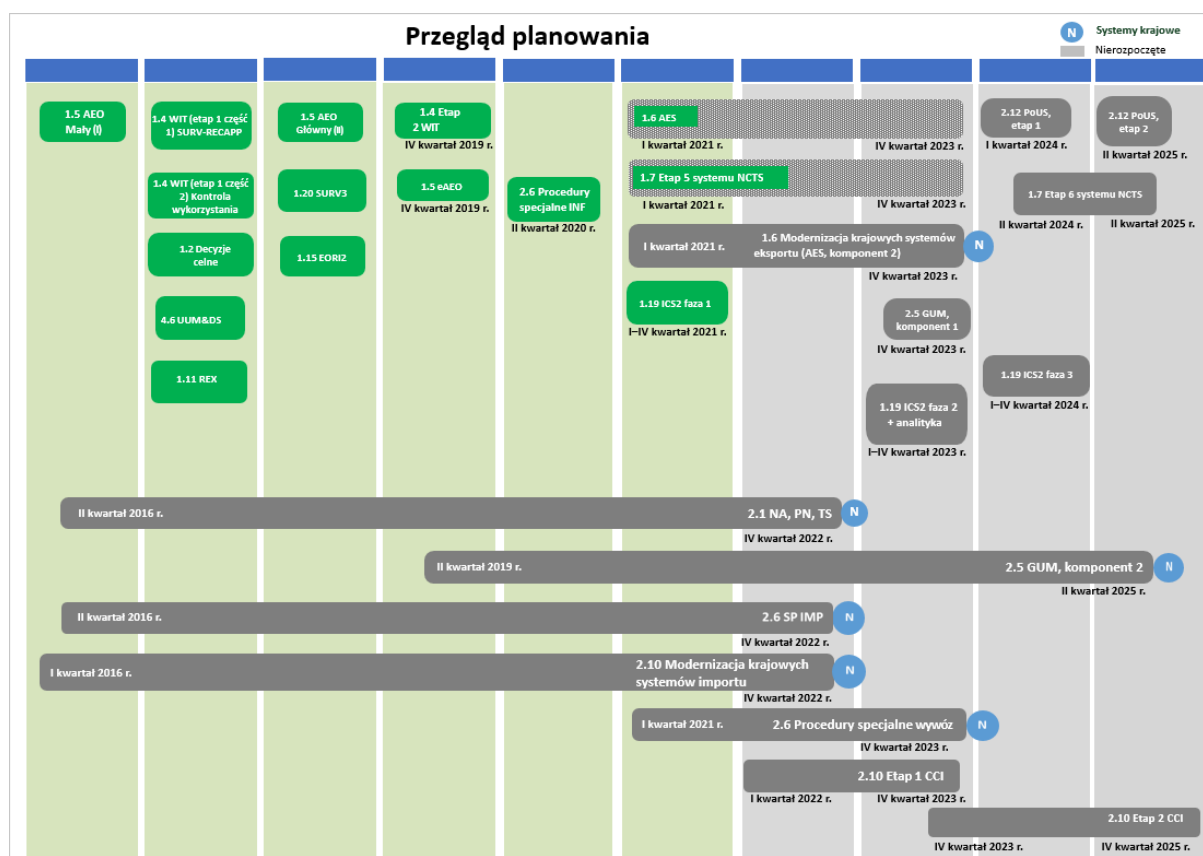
Przegląd planowania

N Systemy krajowe
Nierozpoczęte

1.5 AEO Mały (I)

1.4 WIT (etap 1 część 1) SURV-RECAPP

1.4 WIT (etap 1 część 2) Kontrola wykorzystania

1.2 Decyzje celne

4.6 UUM&DS

1.11 REX

1.5 AEO Główny (II)

1.20 SURV3

1.15 EORI2

1.4 Etap 2 WIT
IV kwartał 2019 r.

1.5 eAEO
IV kwartał 2019 r.

2.6 Procedury specjalne INF
II kwartał 2020 r.

1.6 AES
I kwartał 2021 r.
IV kwartał 2023 r.

1.7 Etap 5 systemu NCTS
I kwartał 2021 r.
IV kwartał 2023 r.

I kwartał 2021 r.
1.6 Modernizacja krajowych systemów eksportu (AES, komponent 2) N
IV kwartał 2023 r.

1.19 ICS2 faza 1
I–IV kwartał 2021 r.

2.5 GUM, komponent 1
IV kwartał 2023 r.

1.19 ICS2 faza 2 + analityka
I–IV kwartał 2023 r.

2.12 PoUS, etap 1
I kwartał 2024 r.

2.12 PoUS, etap 2
II kwartał 2025 r.

1.7 Etap 6 systemu NCTS
II kwartał 2024 r.
II kwartał 2025 r.

1.19 ICS2 faza 3
I–IV kwartał 2024 r.

II kwartał 2016 r.
2.1 NA, PN, TS N
IV kwartał 2022 r.

II kwartał 2019 r.
2.5 GUM, komponent 2 N
II kwartał 2025 r.

II kwartał 2016 r.
2.6 SP IMP N
IV kwartał 2022 r.

I kwartał 2016 r.
2.10 Modernizacja krajowych systemów importu N
IV kwartał 2022 r.

I kwartał 2021 r.
2.6 Procedury specjalne wywóz N
IV kwartał 2023 r.

2.10 Etap 1 CCI
I kwartał 2022 r.
IV kwartał 2023 r.

2.10 Etap 2 CCI
IV kwartał 2023 r.
IV kwartał 2025 r.